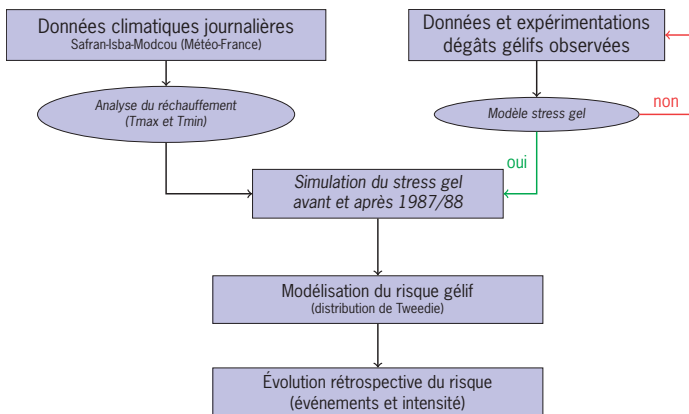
Données climatiques journalières
Safran-Isba-Modcou (Météo-France)

Données et expérimentations dégâts gélifs observées

Analyse du réchauffement (Tmax et Tmin)

Modèle stress gel

non

oui

Simulation du stress gel avant et après 1987/88

Modélisation du risque gélif
(distribution de Tweedie)

Évolution rétrospective du risque
(événements et intensité)